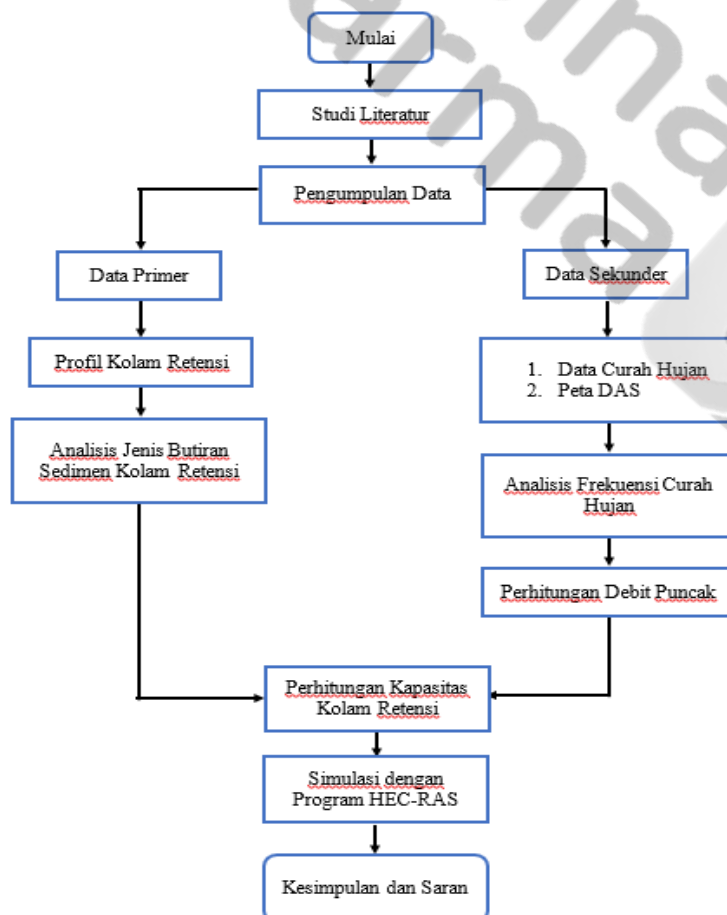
Mulai

Studi Literatur

Pengumpulan Data

Data Primer

Data Sekunder

Profil Kolam Retensi

1. Data Curah Hujan
2. Peta DAS

Analisis Jenis Butiran Sedimen Kolam Retensi

Analisis Frekuensi Curah Hujan

Perhitungan Debit Puncak

Perhitungan Kapasitas Kolam Retensi

Simulasi dengan Program HEC-RAS

Kesimpulan dan Saran